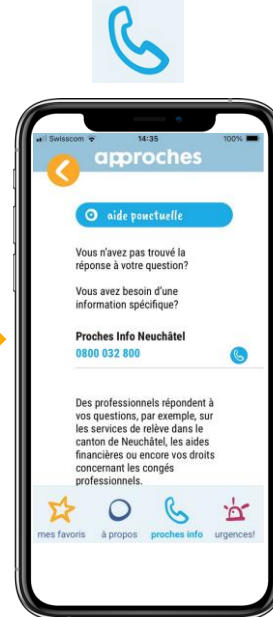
Swisscom 14:35 100%

approches

aide ponctuelle

Vous n'avez pas trouvé la réponse à votre question?

Vous avez besoin d'une information spécifique?

Proches Info Neuchâtel
0800 032 800

Des professionnels répondent à vos questions, par exemple, sur les services de relève dans le canton de Neuchâtel, les aides financières ou encore vos droits concernant les congés professionnels.

mes favoris à propos proches info urgences!